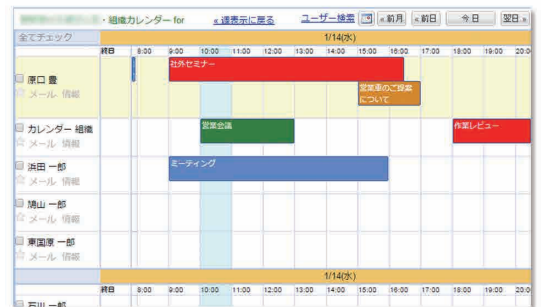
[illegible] - 組織カレンダー for « 通常表示に戻る ユーザー検索 « 前月 « 前日 今日 翌日 »

全てチェック 1/14(水)

| | 終日 | 8:00 | 9:00 | 10:00 | 11:00 | 12:00 | 13:00 | 14:00 | 15:00 | 16:00 | 17:00 | 18:00 | 19:00 | 20:0 |
|---|---|---|---|---|---|---|---|---|---|---|---|---|---|---|
| 原口 豊 メール 情報 | | | 社外セミナー | | | | | | 営業部のご提案について | | | | | |
| カレンダー 組織 メール 情報 | | | | 営業会議 | | | | | | | | 作業レビュー | | |
| 浜田 一郎 メール 情報 | | | ミーティング | | | | | | | | | | | |
| 鳩山 一郎 メール 情報 | | | | | | | | | | | | | | |
| 東国原 一郎 メール 情報 | | | | | | | | | | | | | | |

1/14(水)

| | 終日 | 8:00 | 9:00 | 10:00 | 11:00 | 12:00 | 13:00 | 14:00 | 15:00 | 16:00 | 17:00 | 18:00 | 19:00 | 20:0 |
|---|---|---|---|---|---|---|---|---|---|---|---|---|---|---|
| 石川 一郎 | | | | | | | | | | | | | | |